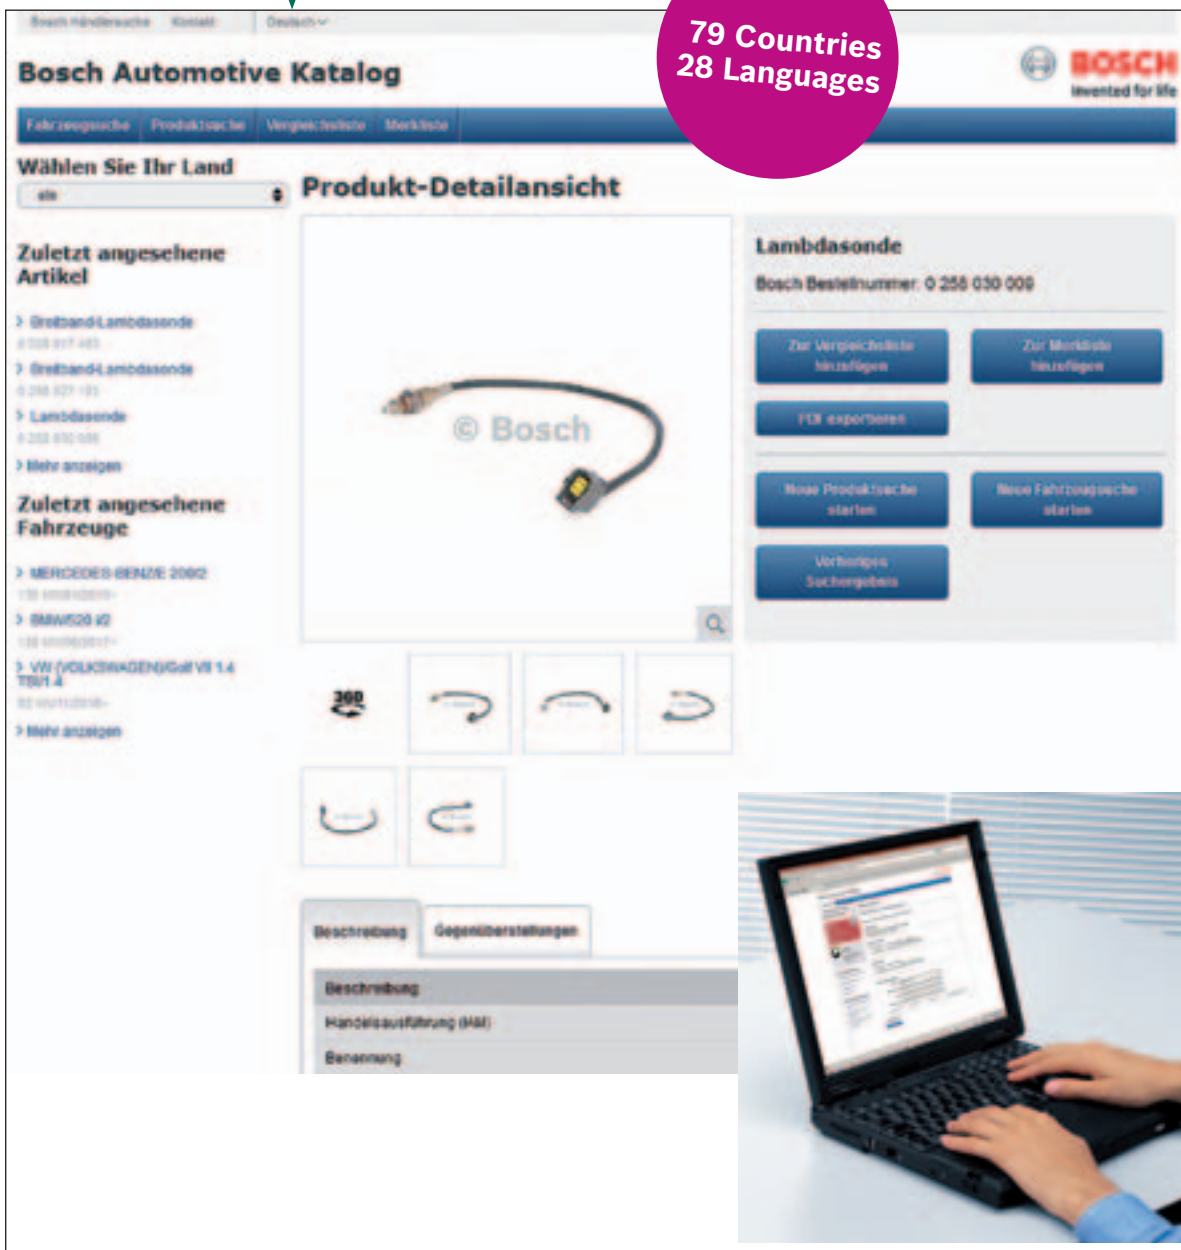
Bosch Händlersuche Kontakt Deutsch

79 Countries
28 Languages

Bosch Automotive Katalog

BOSCH
Invented for life

Fahrzeugsuche Produktsuche Vergleichsliste Merkliste

Wählen Sie Ihr Land

alle

Produkt-Detailansicht

Zuletzt angesehene Artikel

> Breitband-Lambdasonde
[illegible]
> Breitband-Lambdasonde
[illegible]
> Lambdasonde
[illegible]
> Mehr anzeigen

Zuletzt angesehene Fahrzeuge

> MERCEDES-BENZ/E 200/2
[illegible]
> BMW/520 i/2
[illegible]
> VW (VOLKSWAGEN)/Golf VII 1.4 TSI/1.4
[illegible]
> Mehr anzeigen

© Bosch

360

Lambdasonde

Bosch Bestellnummer: 0 258 030 009

Zur Vergleichsliste hinzufügen

Zur Merkliste hinzufügen

PDF exportieren

Neue Produktsuche starten

Neue Fahrzeugsuche starten

Vorheriges Suchergebnis

Beschreibung Gegenüberstellungen

Beschreibung

Handelsausführung (HAI)

Benennung